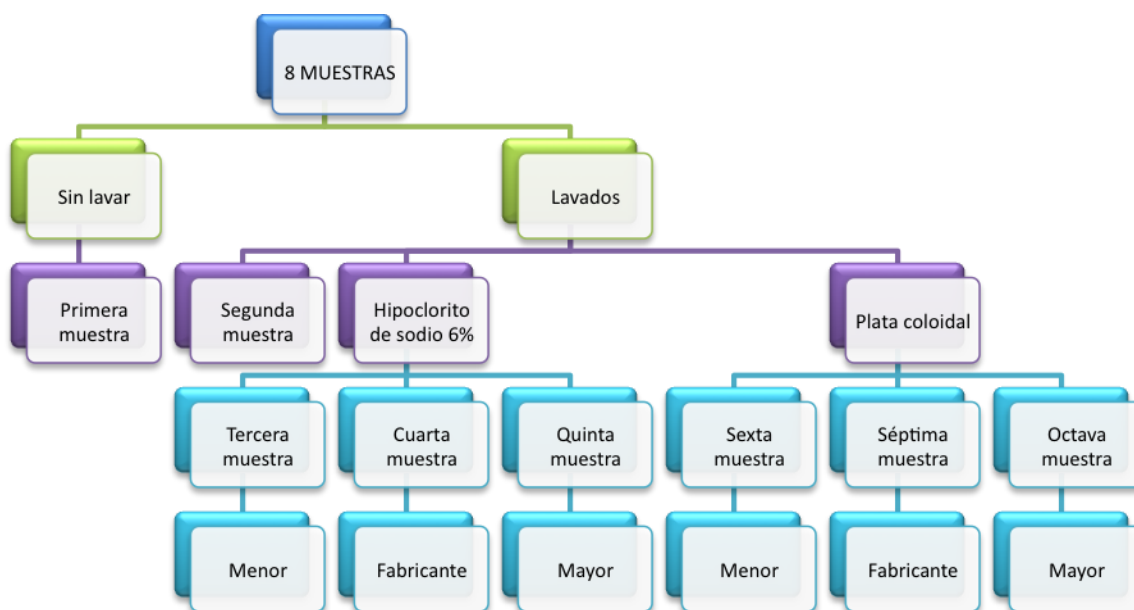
8 MUESTRAS

Sin lavar

Lavados

Primera muestra

Segunda muestra

Hipoclorito de sodio 6%

Plata coloidal

Tercera muestra

Cuarta muestra

Quinta muestra

Sexta muestra

Séptima muestra

Octava muestra

Menor

Fabricante

Mayor

Menor

Fabricante

Mayor